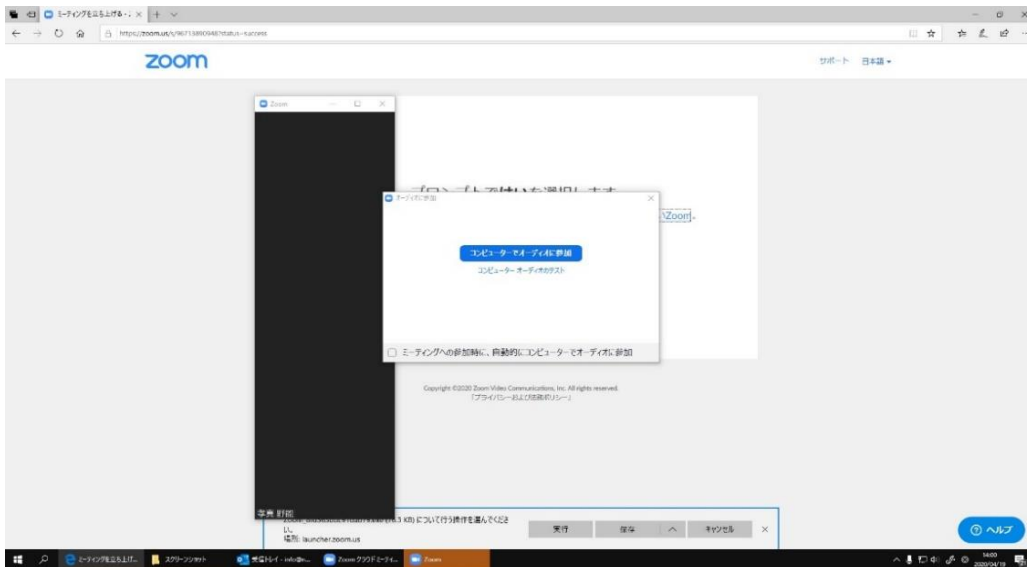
ミーティングを立ち上げる - ×
https://zoom.us/s/96713890948?status=success

zoom

サポート 日本語▾

Zoom

プロンプトで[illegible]を選択します
\Zoom

オーディオに参加

コンピューターでオーディオに参加
コンピューター オーディオのテスト

ミーティングへの参加時に、自動的にコンピューターでオーディオに参加

Copyright ©2020 Zoom Video Communications, Inc. All rights reserved.
「プライバシーおよび法務ポリシー」

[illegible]

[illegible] (18.3 KB) について行う操作を選んでください。
場所: launcher.zoom.us

実行
保存
キャンセル

ヘルプ

ミーティングを立ち上げ...
スクリーンショット
受信トレイ - info@...
Zoom クラウドミーティ...
Zoom

14:00
2020/04/19